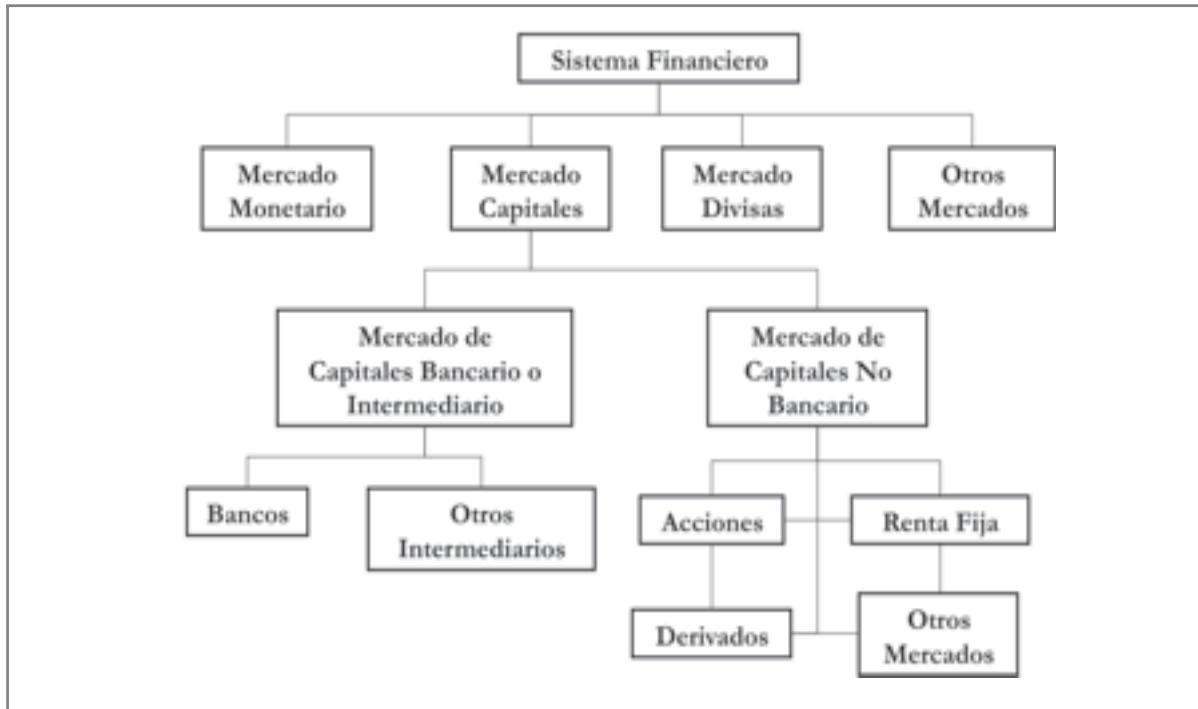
Sistema Financiero

Mercado Monetario

Mercado Capitales

Mercado Divisas

Otros Mercados

Mercado de Capitales Bancario o Intermediario

Mercado de Capitales No Bancario

Bancos

Otros Intermediarios

Acciones

Renta Fija

Derivados

Otros Mercados